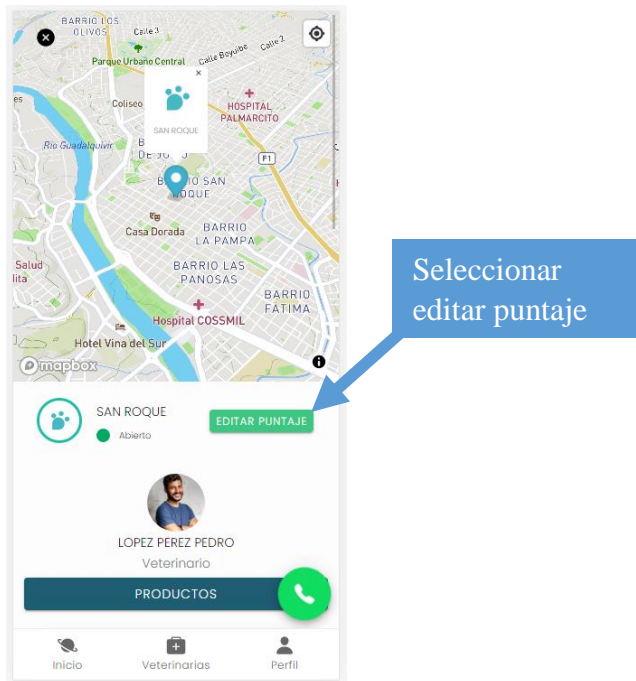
BARRIO LOS OLIVOS
Calle 3
Parque Urbano Central
Calle Boyube
Calle 2
Coliseo
SAN ROQUE
HOSPITAL PALMARCITO
Rio Guadalquivir
DE JO
F1
BARRIO SAN ROQUE
Casa Dorada
BARRIO LA PAMPA
Salud
lita
BARRIO LAS PANOSAS
BARRIO FATIMA
Hospital COSSMIL
Hotel Vina del Sur
mapbox

Seleccionar editar puntaje

SAN ROQUE
Abierto
EDITAR PUNTAJE

LOPEZ PEREZ PEDRO
Veterinario

PRODUCTOS

Inicio
Veterinarias
Perfil